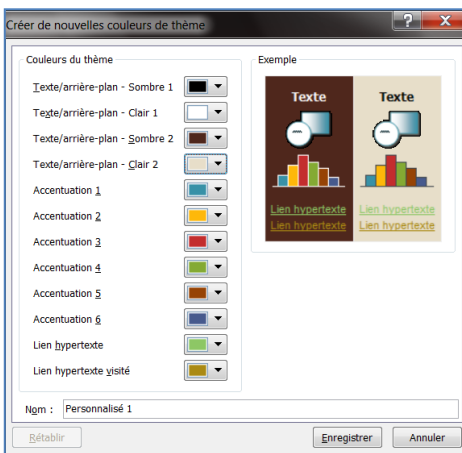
Créer de nouvelles couleurs de thème

?

X

Couleurs du thème

Texte/arrière-plan - Sombre 1

Texte/arrière-plan - Clair 1

Texte/arrière-plan - Sombre 2

Texte/arrière-plan - Clair 2

Accentuation 1

Accentuation 2

Accentuation 3

Accentuation 4

Accentuation 5

Accentuation 6

Lien hypertexte

Lien hypertexte visité

Exemple

Texte

Texte

Lien hypertexte

Lien hypertexte

Lien hypertexte

Lien hypertexte

Nom : Personnalisé 1

Rétablir

Enregistrer

Annuler